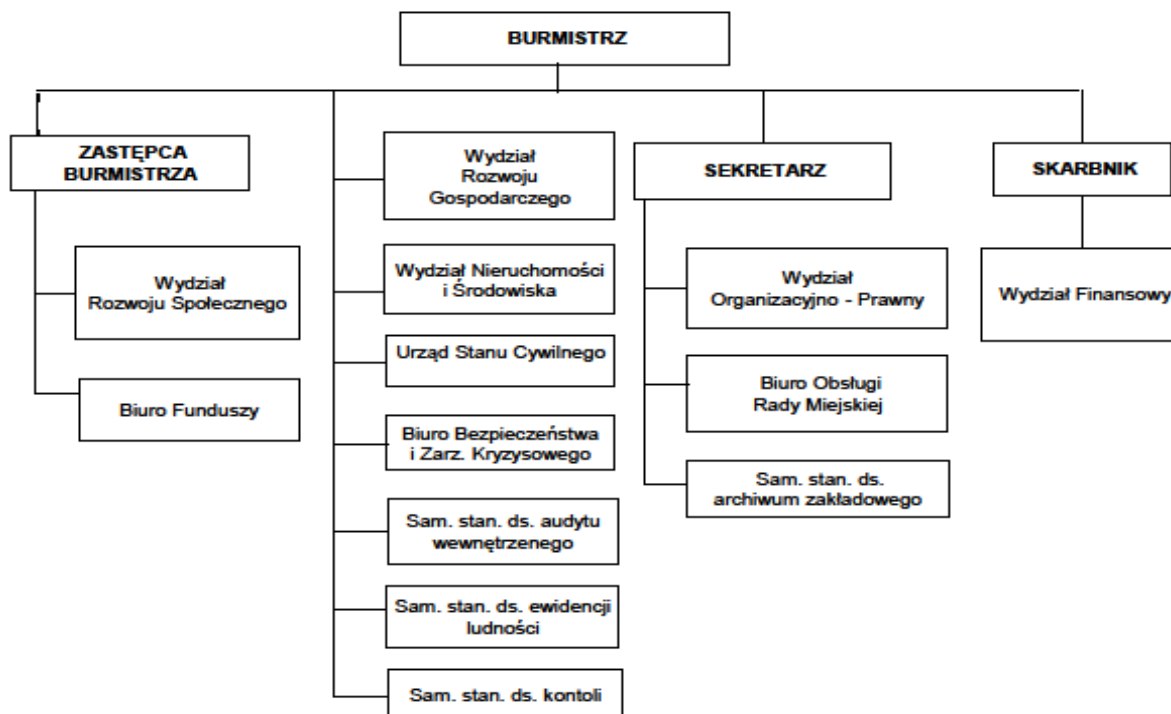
BURMISTRZ

ZASTĘPCA BURMISTRZA

Wydział Rozwoju Społecznego

Biuro Funduszy

Wydział Rozwoju Gospodarczego

Wydział Nieruchomości i Środowiska

Urząd Stanu Cywilnego

Biuro Bezpieczeństwa i Zarz. Kryzysowego

Sam. stan. ds. audytu wewnętrzenego

Sam. stan. ds. ewidencji ludności

Sam. stan. ds. kontoli

SEKRETARZ

Wydział Organizacyjno - Prawny

Biuro Obsługi Rady Miejskiej

Sam. stan. ds. archiwum zakładowego

SKARBNIK

Wydział Finansowy